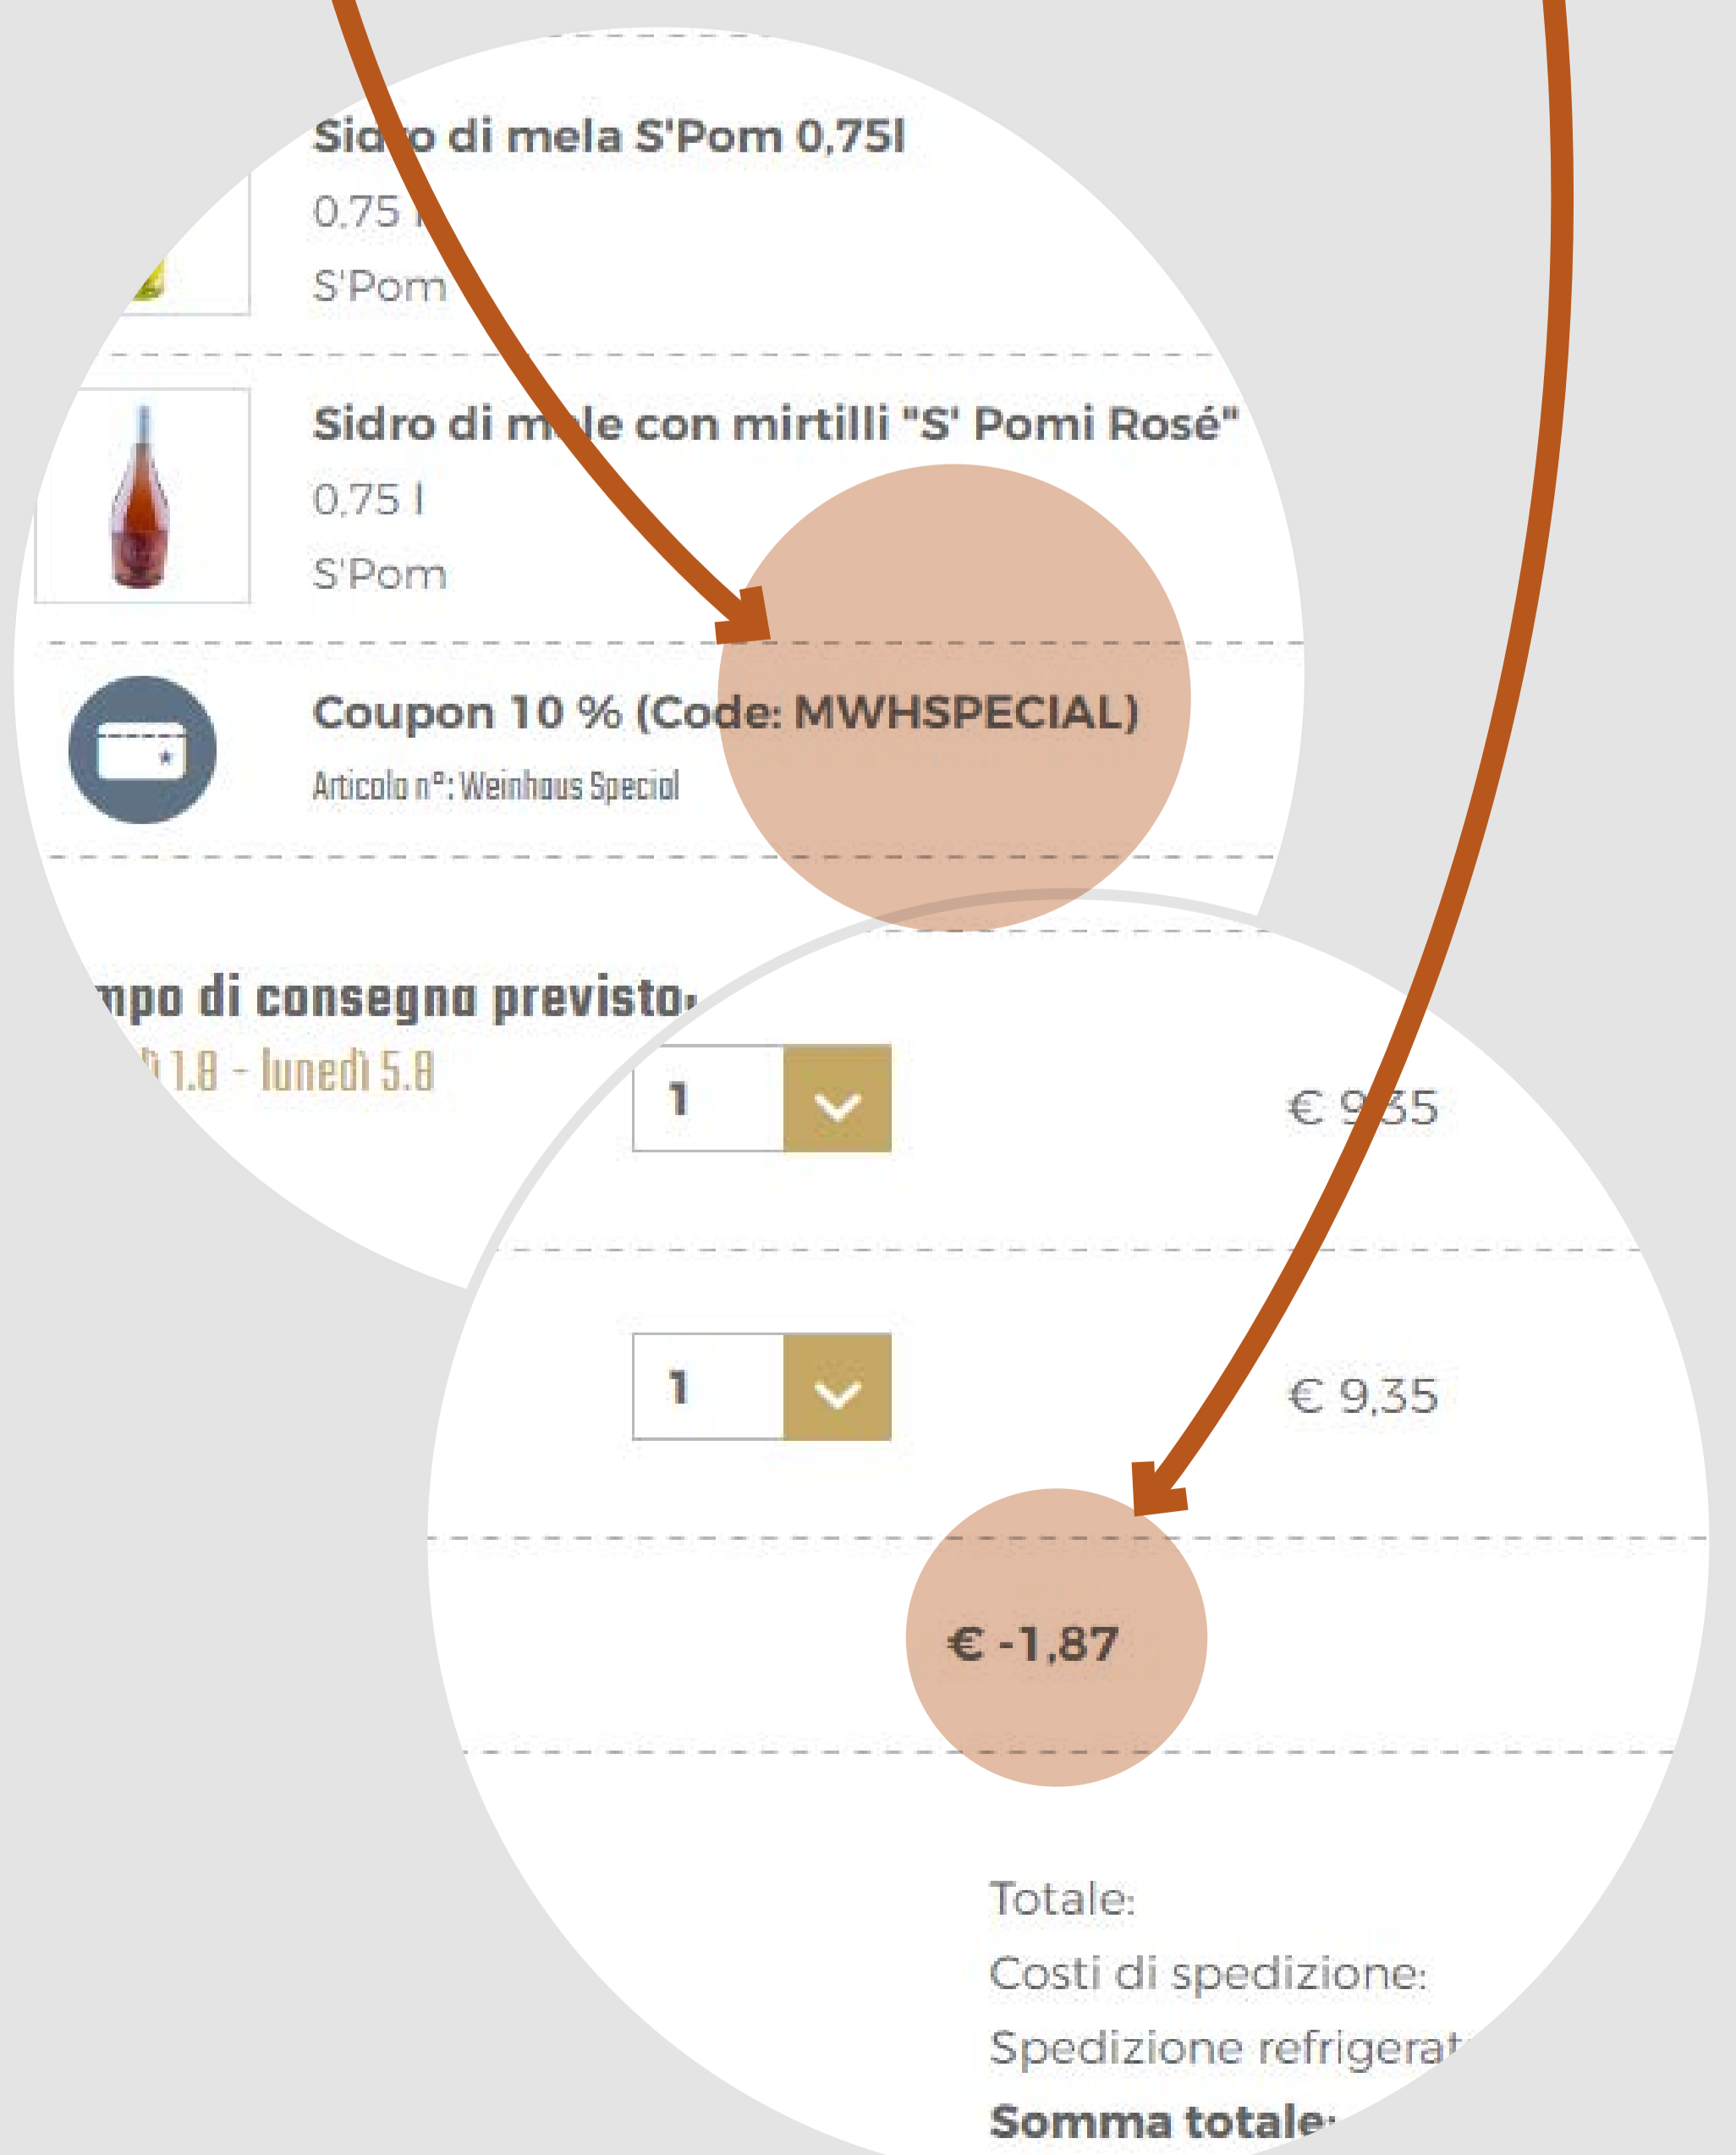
Sid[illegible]o di mela S'Pom 0,75l
0,75 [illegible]
S'Pom

Sidro di m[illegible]le con mirtilli "S' Pomi Rosé"
0,75 l
S'Pom

Coupon 10 % (Code: MWHSPECIAL)
Articolo n°: Weinhaus Special

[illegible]mpo di consegna previsto:
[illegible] 1.8 - lunedì 5.8

1
€ 9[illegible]35

1
€ 9,35

€ -1,87

Totale:
Costi di spedizione:
Spedizione refrigerat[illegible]
Somma totale: